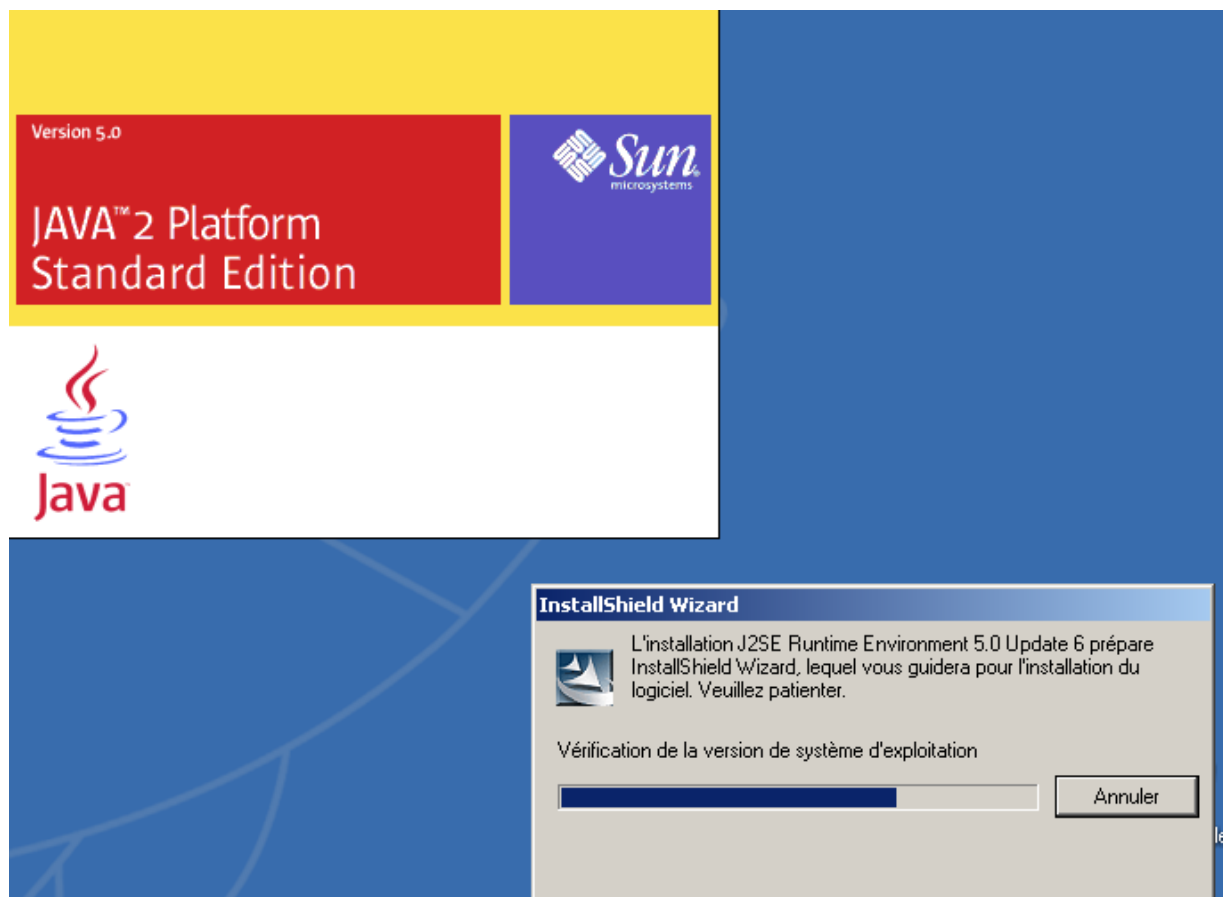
Version 5.0

JAVA™ 2 Platform
Standard Edition

Sun
microsystems

Java

InstallShield Wizard

L'installation J2SE Runtime Environment 5.0 Update 6 prépare InstallShield Wizard, lequel vous guidera pour l'installation du logiciel. Veuillez patienter.

Vérification de la version de système d'exploitation

Annuler